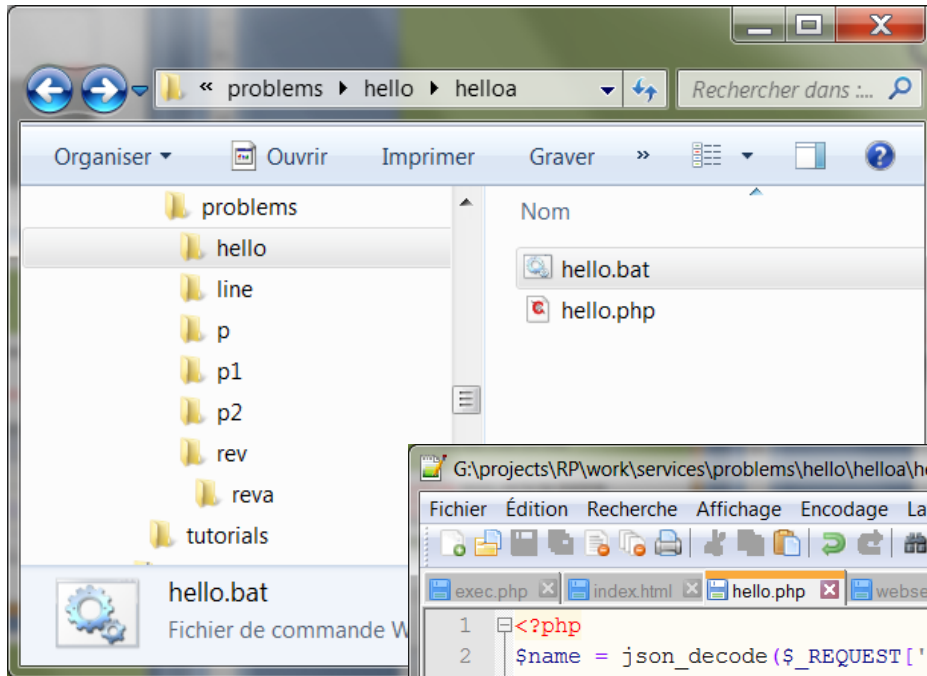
« problems ▸ hello ▸ helloa

Rechercher dans :...

Organiser ▾ Ouvrir Imprimer Graver »

problems
hello
line
p
p1
p2
rev
reva
tutorials

Nom

hello.bat
hello.php

hello.bat
Fichier de commande W

G:\projects\RP\work\services\problems\hello\helloa\he

Fichier Édition Recherche Affichage Encodage La

exec.php index.html hello.php webse

1 <?php
2 $name = json_decode($_REQUEST['